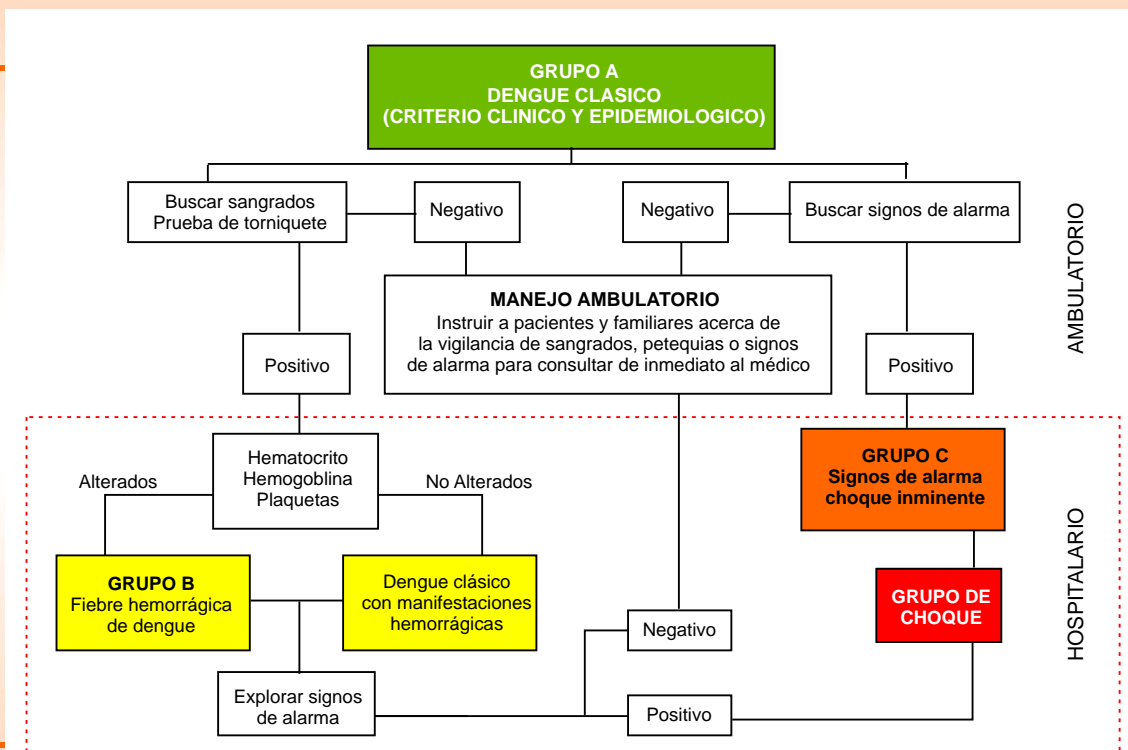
GRUPO A
DENGUE CLASICO
(CRITERIO CLINICO Y EPIDEMIOLOGICO)

Buscar sangrados
Prueba de torniquete

Negativo

Negativo

Buscar signos de alarma

AMBULATORIO

MANEJO AMBULATORIO
Instruir a pacientes y familiares acerca de la vigilancia de sangrados, petequias o signos de alarma para consultar de inmediato al médico

Positivo

Positivo

Alterados

Hematocrito
Hemoglobina
Plaquetas

No Alterados

GRUPO C
Signos de alarma
choque inminente

HOSPITALARIO

GRUPO B
Fiebre hemorrágica de dengue

Dengue clásico con manifestaciones hemorrágicas

GRUPO DE CHOQUE

Negativo

Explorar signos de alarma

Positivo